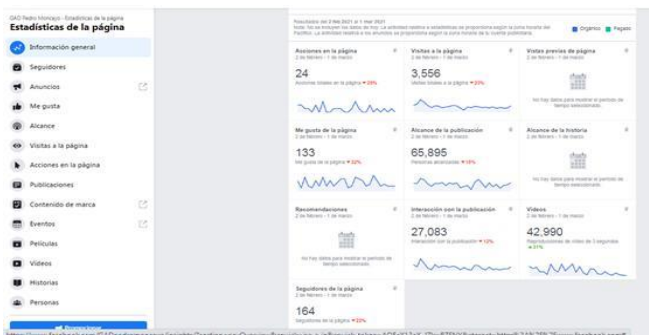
GAD Pedro Moncayo - Estadísticas de la página
Estadísticas de la página

Información general
Seguidores
Anuncios
Me gusta
Alcance
Visitas a la página
Acciones en la página
Publicaciones
Contenido de marca
Eventos
Películas
Videos
Historias
Personas

Resultados del 2 feb 2021 al 1 mar 2021
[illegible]

Orgánico Pagado

Acciones en la página
2 de febrero - 1 de marzo
24
Acciones totales en la página ▼29%

Visitas a la página
2 de febrero - 1 de marzo
3,556
Visitas totales a la página ▼23%

Vistas previas de la página
2 de febrero - 1 de marzo
No hay datos para mostrar el periodo de tiempo seleccionado.

Me gusta de la página
2 de febrero - 1 de marzo
133
Me gusta de la página ▼32%

Alcance de la publicación
2 de febrero - 1 de marzo
65,895
Personas alcanzadas ▼16%

Alcance de la historia
2 de febrero - 1 de marzo
No hay datos para mostrar el periodo de tiempo seleccionado.

Recomendaciones
2 de febrero - 1 de marzo
No hay datos para mostrar el periodo de tiempo seleccionado.

Interacción con la publicación
2 de febrero - 1 de marzo
27,083
Interacción con la publicación ▼12%

Videos
2 de febrero - 1 de marzo
42,990
Reproducciones de video de 3 segundos ▲31%

Seguidores de la página
2 de febrero - 1 de marzo
164
Seguidores de la página ▼22%

Promocionar
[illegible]